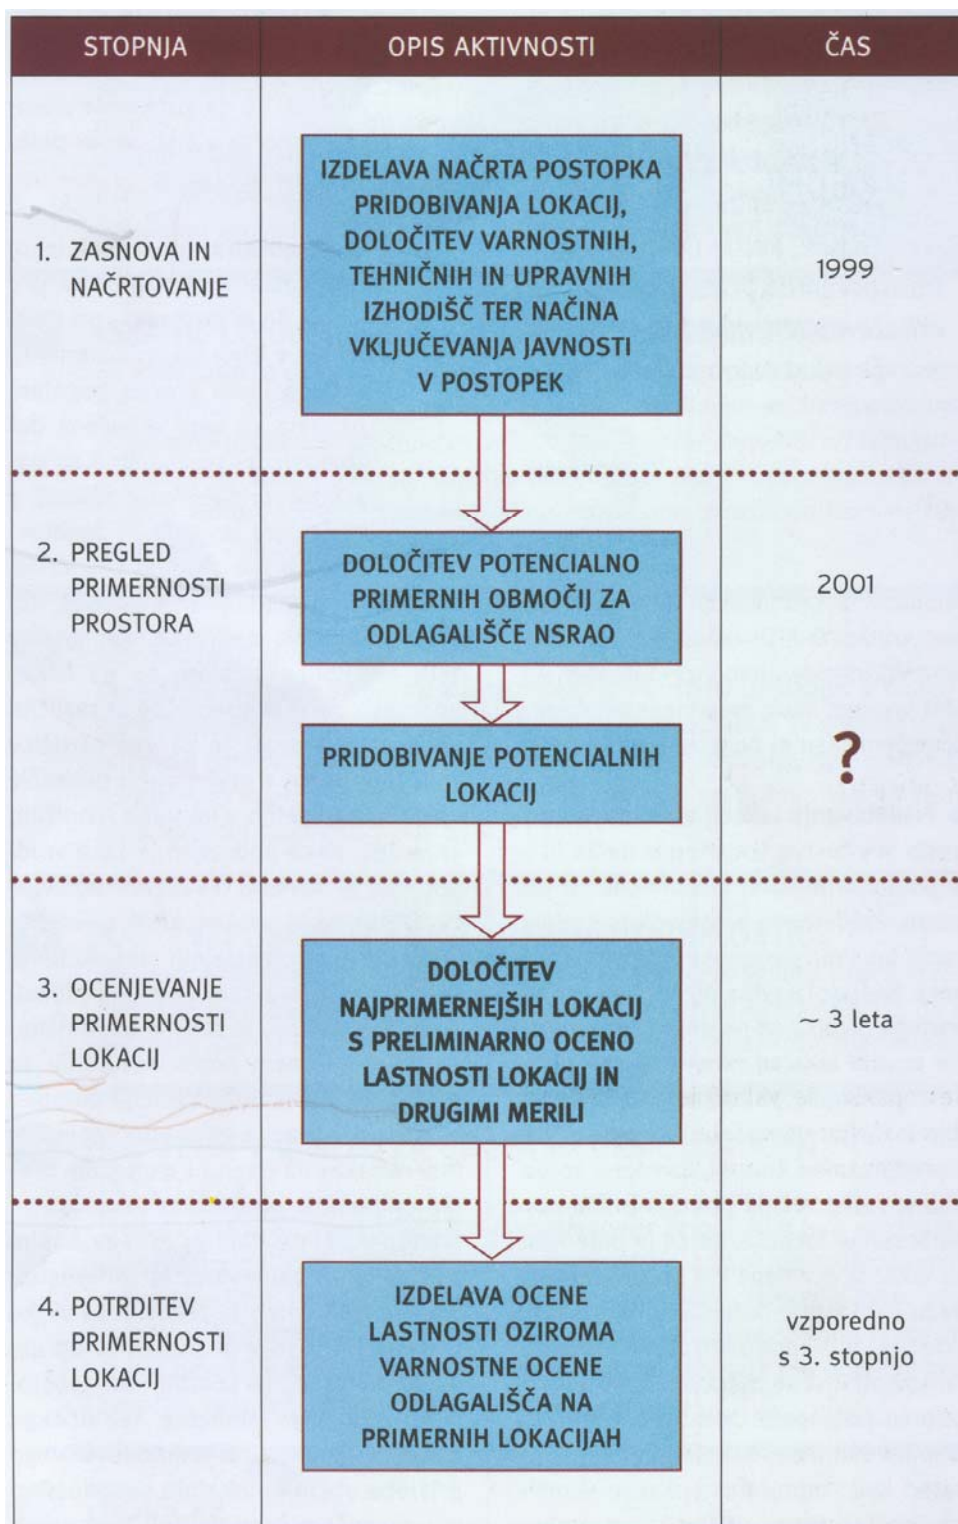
| STOPNJA | OPIS AKTIVNOSTI | ČAS |
|---|---|---|
| 1. ZASNOVA IN NAČRTOVANJE | IZDELAVA NAČRTA POSTOPKA PRIDOBIVANJA LOKACIJ, DOLOČITEV VARNOSTNIH, TEHNIČNIH IN UPRAVNIH IZHODIŠČ TER NAČINA VKLJUČEVANJA JAVNOSTI V POSTOPEK | 1999 |
| 2. PREGLED PRIMERNOSTI PROSTORA | DOLOČITEV POTENCIALNO PRIMERNIH OBMOČIJ ZA ODLAGALIŠČE NSRAO | 2001 |
| | PRIDOBIVANJE POTENCIALNIH LOKACIJ | ? |
| 3. OCENJEVANJE PRIMERNOSTI LOKACIJ | DOLOČITEV NAJPRIMERNEJŠIH LOKACIJ S PRELIMINARNO OCENO LASTNOSTI LOKACIJ IN DRUGIMI MERILI | ~ 3 leta |
| 4. POTRDITEV PRIMERNOSTI LOKACIJ | IZDELAVA OCENE LASTNOSTI OZIROMA VARNOSTNE OCENE ODLAGALIŠČA NA PRIMERNIH LOKACIJAH | vzporedno s 3. stopnjo |